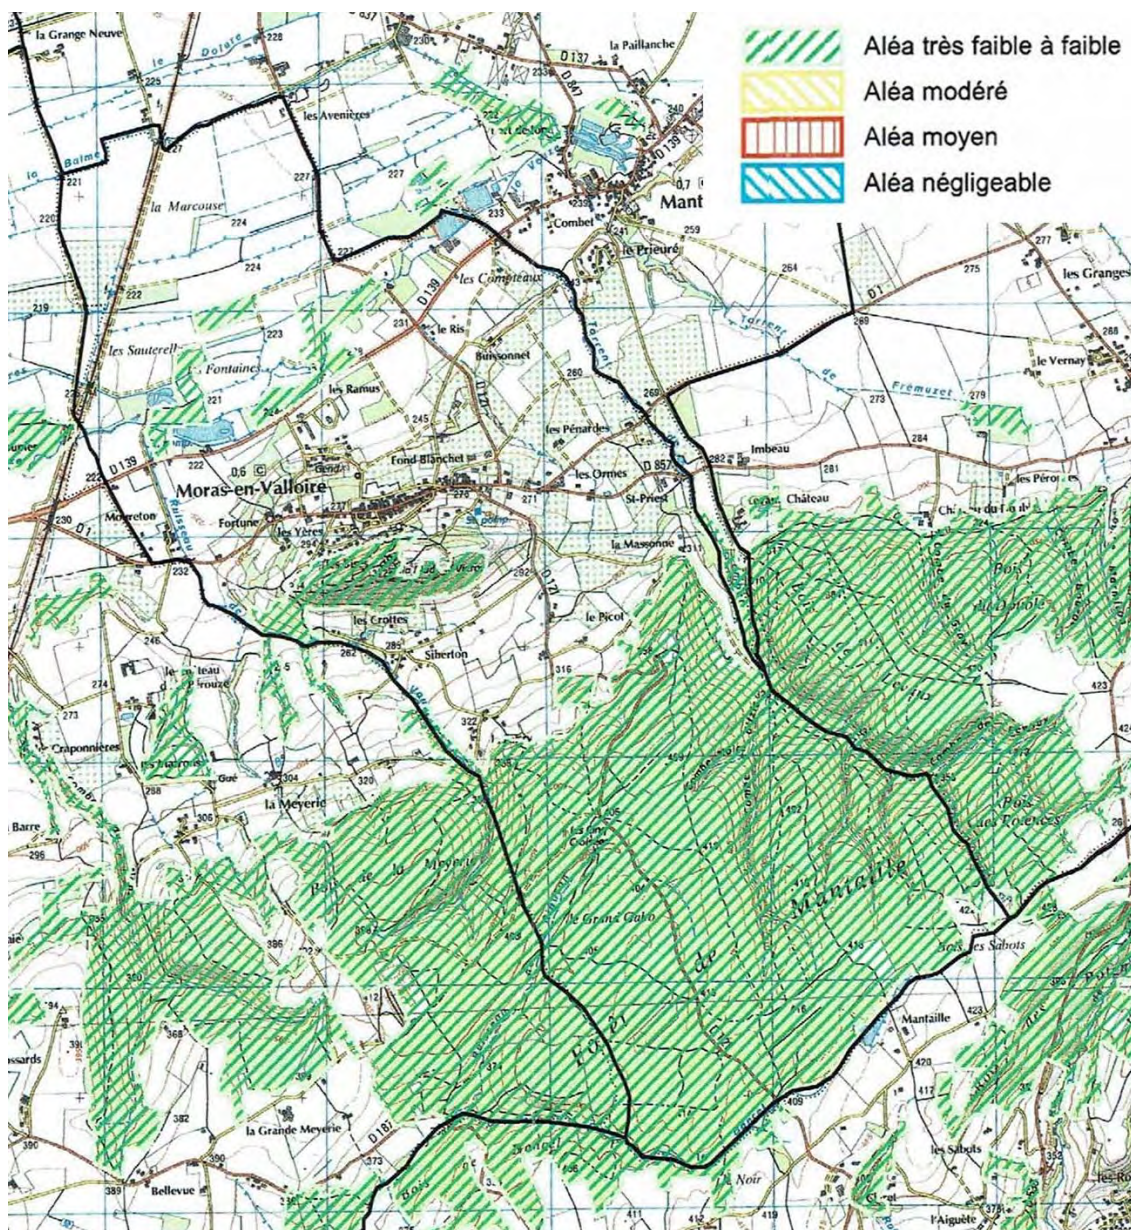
Aléa très faible à faible
Aléa modéré
Aléa moyen
Aléa négligeable

la Grange Neuve
228
la Paillanche
D 137
D 139
la Dolure
225
les Avenières
la Balme
221
227
227
220
la Marcouse
224
233
Combet
Mant
le Prieuré
259
264
275
277
les Granges
222
224
227
219
les Compteaux
D 139
D 1
269
288
le Ris
231
223
les Sauterell
Fontaines
Buissonnet
260
le Vernay
les Ramus
221
D 121
269
Frémuzet
273
279
245
les Pénardes
Imbeau
284
222
D 139
0,6
Fond-Blanchet
les Ormes
D 857
282
281
les Pérou
Moras-en-Valloire
275
271
St-Priest
Château
Morreton
D 1
230
Fortune
les Yères
la Massonne
Bois
232
282
D 121
le Picot
les Crottes
Siberton
246
262
285
316
274
273
Craponnières
322
423
Gué
304
320
la Meyerie
288
305
Barre
296
Bois de la Meyerie
les Grand Combes
le Grand Gabo
Mantaille
Bois des Sabots
Forêt de
396
350
394
368
412
403
391
Mantaille
423
420
417
409
382
la Grande Meyerie
D 187
373
390
390
389
Bellevue
Noir
411
412
419
les Sabots
l'Aiguète